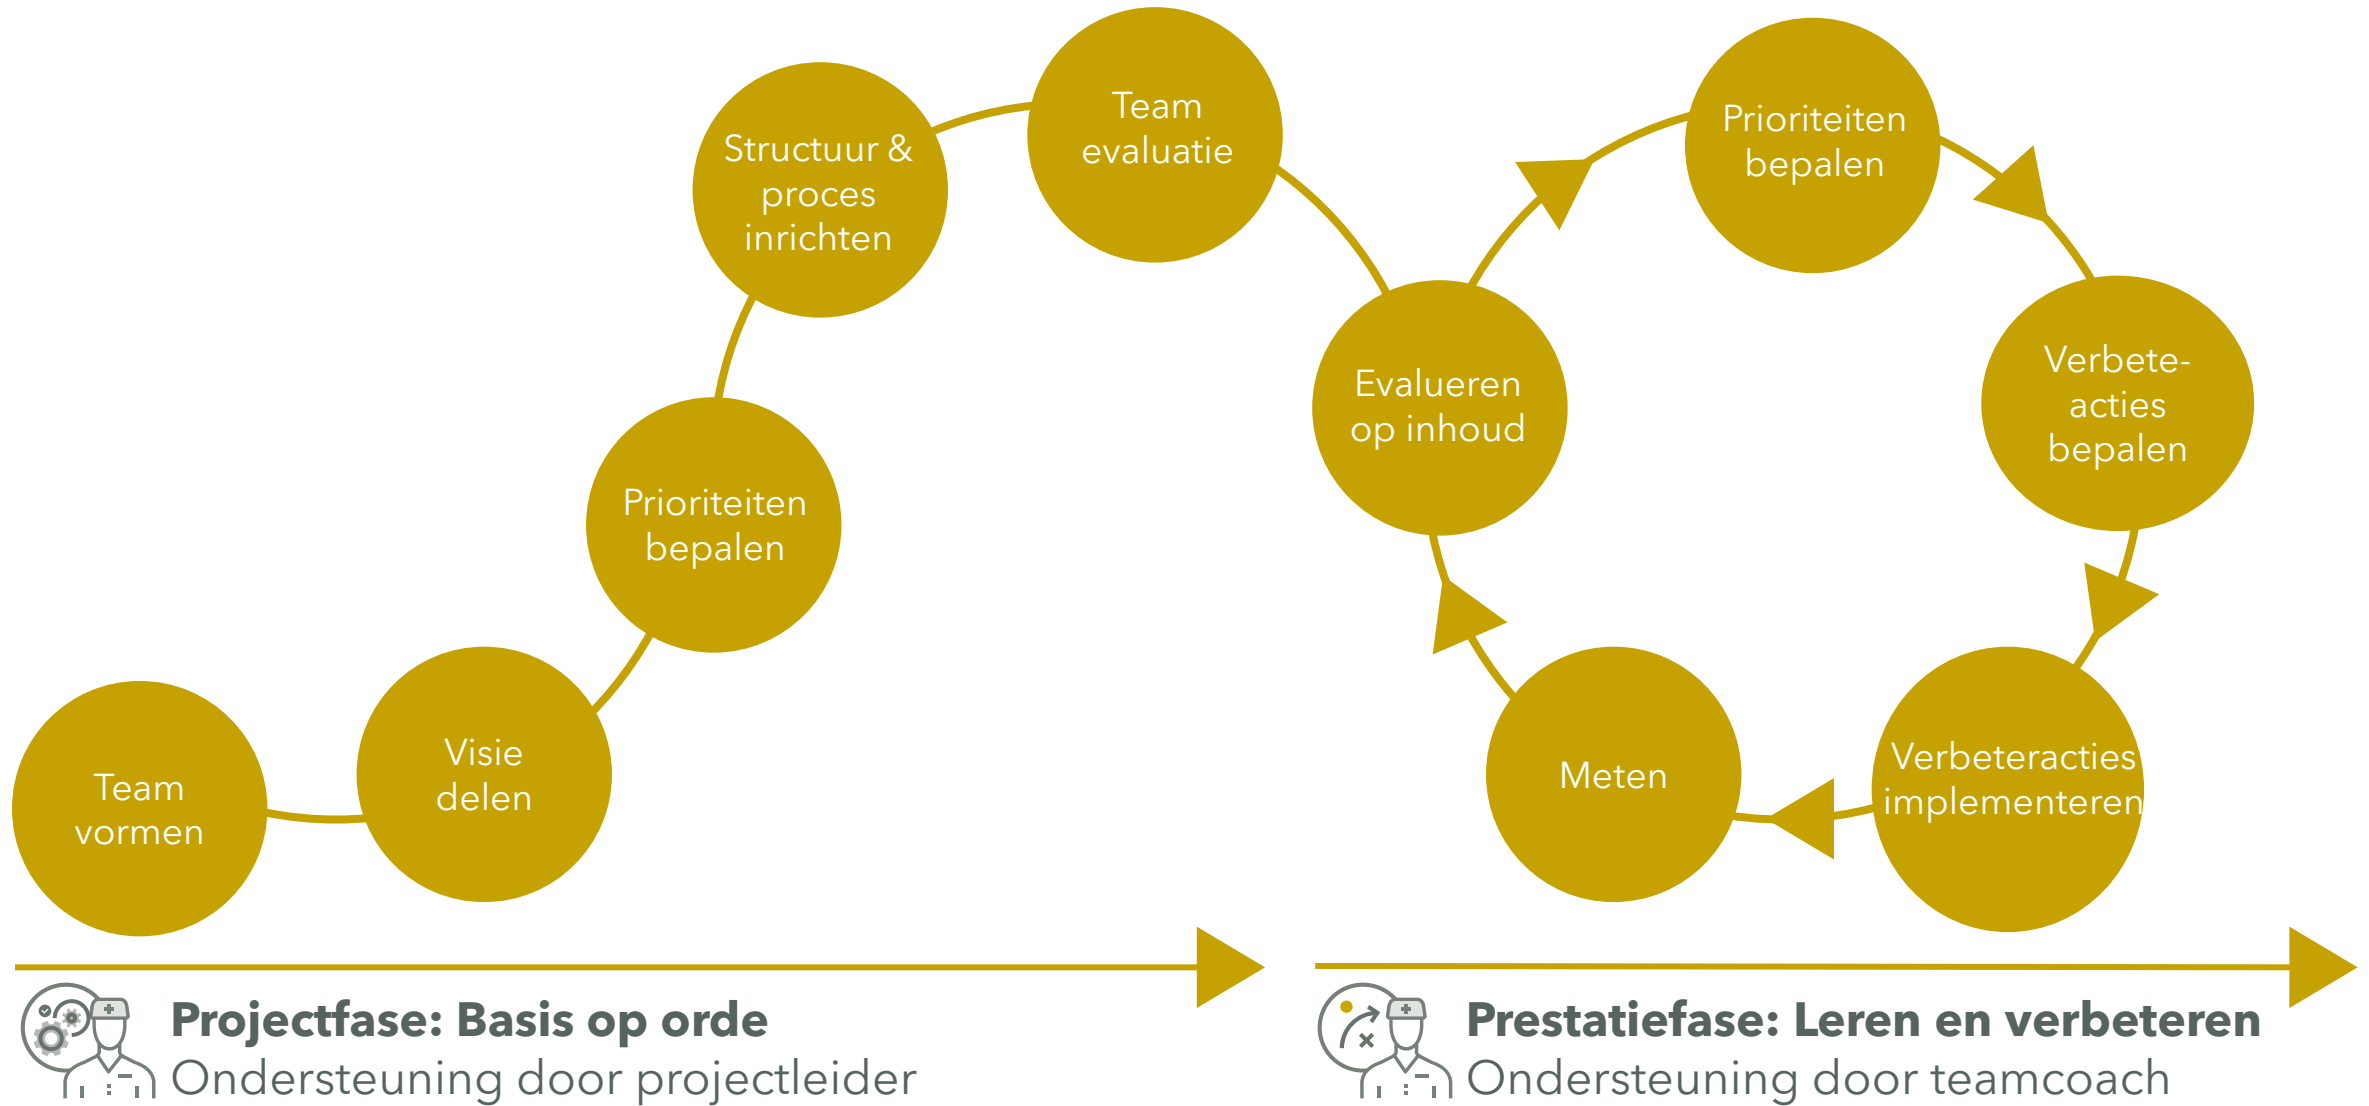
Team vormen

Visie delen

Prioriteiten bepalen

Structuur & proces inrichten

Team evaluatie

Evalueren op inhoud

Prioriteiten bepalen

Verbete-acties bepalen

Verbeteracties implementeren

Meten

**Projectfase: Basis op orde**
Ondersteuning door projectleider

**Prestatiefase: Leren en verbeteren**
Ondersteuning door teamcoach